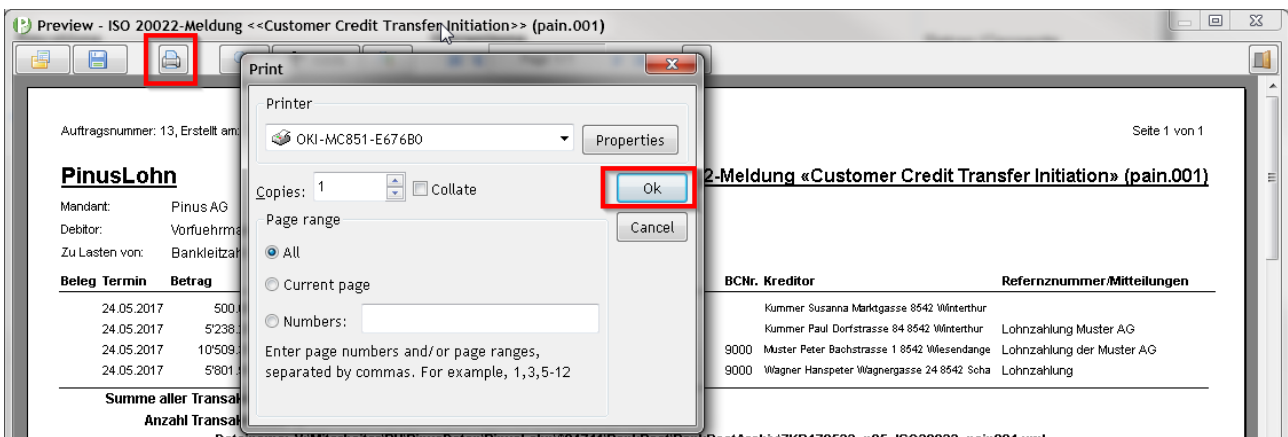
Preview - ISO 20022-Meldung <<Customer Credit Transfer Initiation>> (pain.001)

Print

Printer

OKI-MC851-E676B0

Properties

Copies: 1

Collate

Ok

Cancel

Page range

All

Current page

Numbers:

Enter page numbers and/or page ranges, separated by commas. For example, 1,3,5-12

Auftragsnummer: 13, Erstellt am:

Seite 1 von 1

PinusLohn

2-Meldung «Customer Credit Transfer Initiation» (pain.001)

Mandant: Pinus AG

Debitor: Vorfuehrma

Zu Lasten von: Bankleitzah

| Beleg | Termin | Betrag | BCNr. | Kreditor | Refernznummer/Mitteilungen |
|---|---|---|---|---|---|
| | 24.05.2017 | 500. | | Kummer Susanna Marktgasse 8542 Winterthur | |
| | 24.05.2017 | 5'238. | | Kummer Paul Dorfstrasse 84 8542 Winterthur | Lohnzahlung Muster AG |
| | 24.05.2017 | 10'509. | 9000 | Muster Peter Bachstrasse 1 8542 Wiesendange | Lohnzahlung der Muster AG |
| | 24.05.2017 | 5'801. | 9000 | Wagner Hanspeter Wagnergasse 24 8542 Scha | Lohnzahlung |

Summe aller Transak

Anzahl Transak

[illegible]